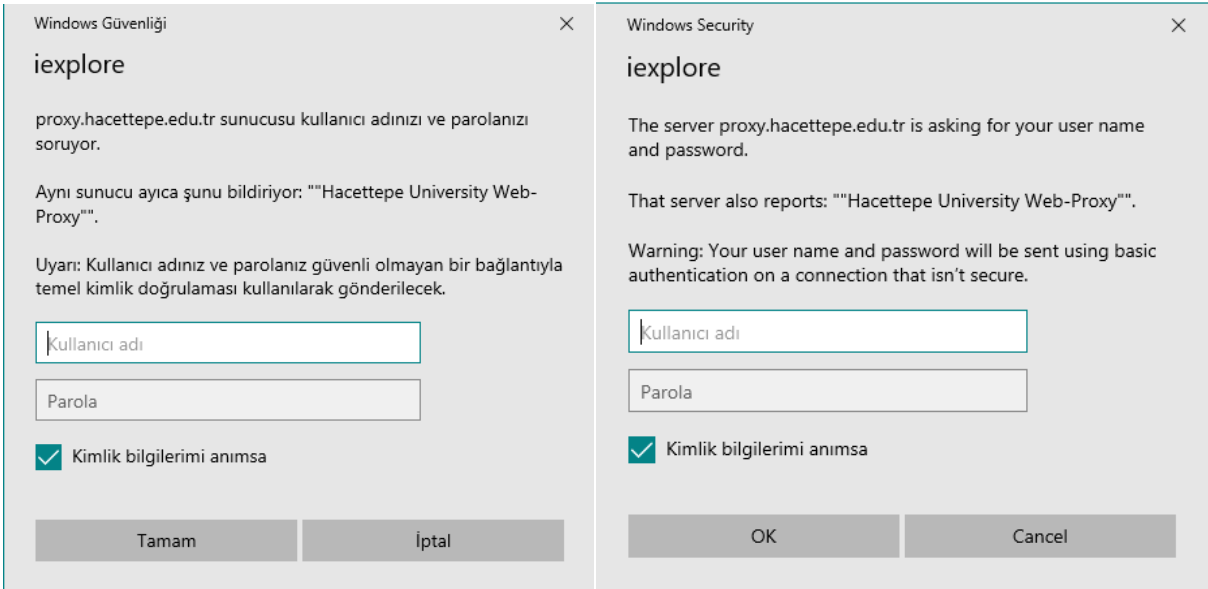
Windows Güvenliği

×

iexplore

proxy.hacettepe.edu.tr sunucusu kullanıcı adınızı ve parolanızı soruyor.

Aynı sunucu ayrıca şunu bildiriyor: ""Hacettepe University Web-Proxy"".

Uyarı: Kullanıcı adınız ve parolanız güvenli olmayan bir bağlantıyla temel kimlik doğrulaması kullanılarak gönderilecek.

Kullanıcı adı

Parola

Kimlik bilgilerimi anımsa

Tamam

İptal

Windows Security

×

iexplore

The server proxy.hacettepe.edu.tr is asking for your user name and password.

That server also reports: ""Hacettepe University Web-Proxy"".

Warning: Your user name and password will be sent using basic authentication on a connection that isn't secure.

Kullanıcı adı

Parola

Kimlik bilgilerimi anımsa

OK

Cancel